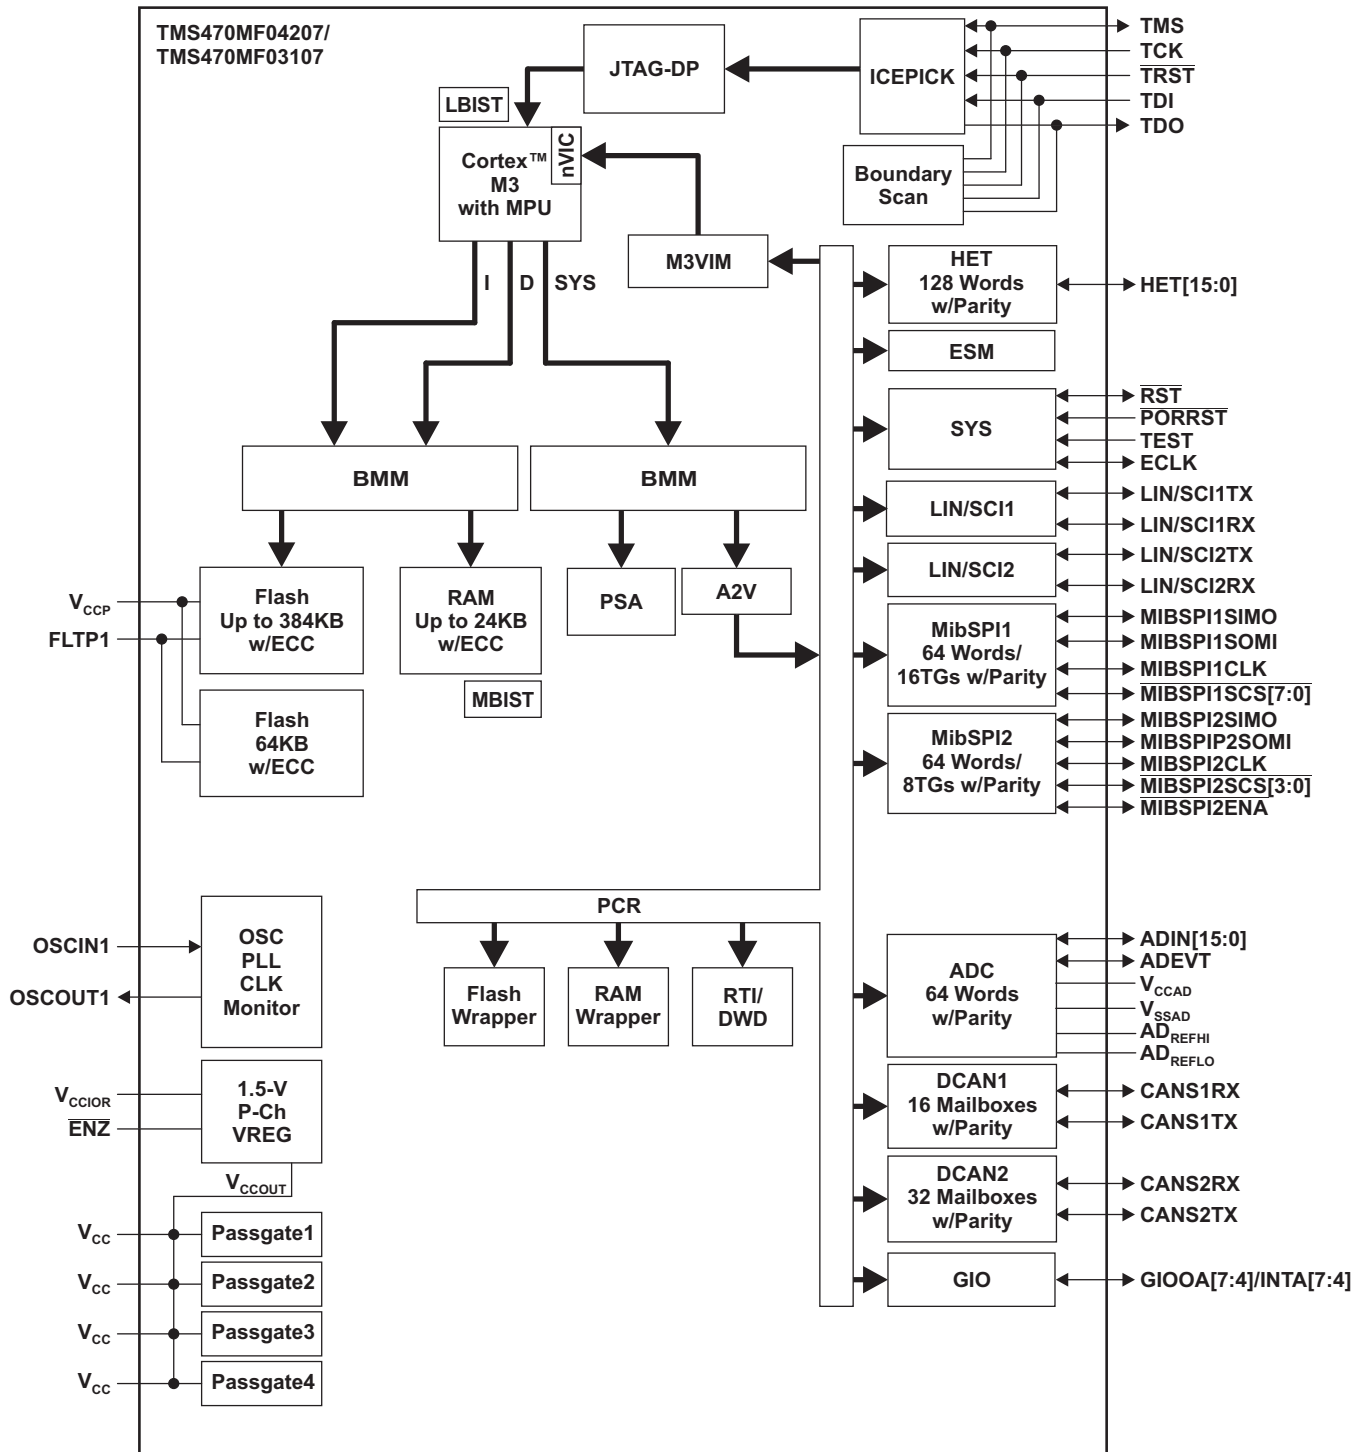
TMS470MF04207/
TMS470MF03107

JTAG-DP

ICEPICK

TMS
TCK
$\overline{TRST}$
TDI
TDO

LBIST

Cortex™ M3 with MPU

nVIC

Boundary Scan

M3VIM

I
D
SYS

HET 128 Words w/Parity

HET[15:0]

ESM

SYS

$\overline{RST}$
$\overline{PORRST}$
TEST
ECLK

BMM

BMM

LIN/SCI1

LIN/SCI1TX
LIN/SCI1RX

LIN/SCI2

LIN/SCI2TX
LIN/SCI2RX

$V_{CCP}$
FLTP1

Flash Up to 384KB w/ECC

RAM Up to 24KB w/ECC

PSA

A2V

MibSPI1 64 Words/ 16TGs w/Parity

MIBSPI1SIMO
MIBSPI1SOMI
MIBSPI1CLK
$\overline{MIBSPI1SCS[7:0]}$

MBIST

Flash 64KB w/ECC

MibSPI2 64 Words/ 8TGs w/Parity

MIBSPI2SIMO
MIBSPIP2SOMI
MIBSPI2CLK
$\overline{MIBSPI2SCS[3:0]}$
MIBSPI2ENA

PCR

OSCIN1
OSCOUT1

OSC PLL CLK Monitor

Flash Wrapper

RAM Wrapper

RTI/ DWD

ADC 64 Words w/Parity

ADIN[15:0]
ADEVT
$V_{CCAD}$
$V_{SSAD}$
$AD_{REFHI}$
$AD_{REFLO}$

$V_{CCIOR}$
$\overline{ENZ}$

1.5-V P-Ch VREG

DCAN1 16 Mailboxes w/Parity

CANS1RX
CANS1TX

$V_{CCOUT}$

DCAN2 32 Mailboxes w/Parity

CANS2RX
CANS2TX

$V_{CC}$
Passgate1
$V_{CC}$
Passgate2
$V_{CC}$
Passgate3
$V_{CC}$
Passgate4

GIO

GIOOA[7:4]/INTA[7:4]